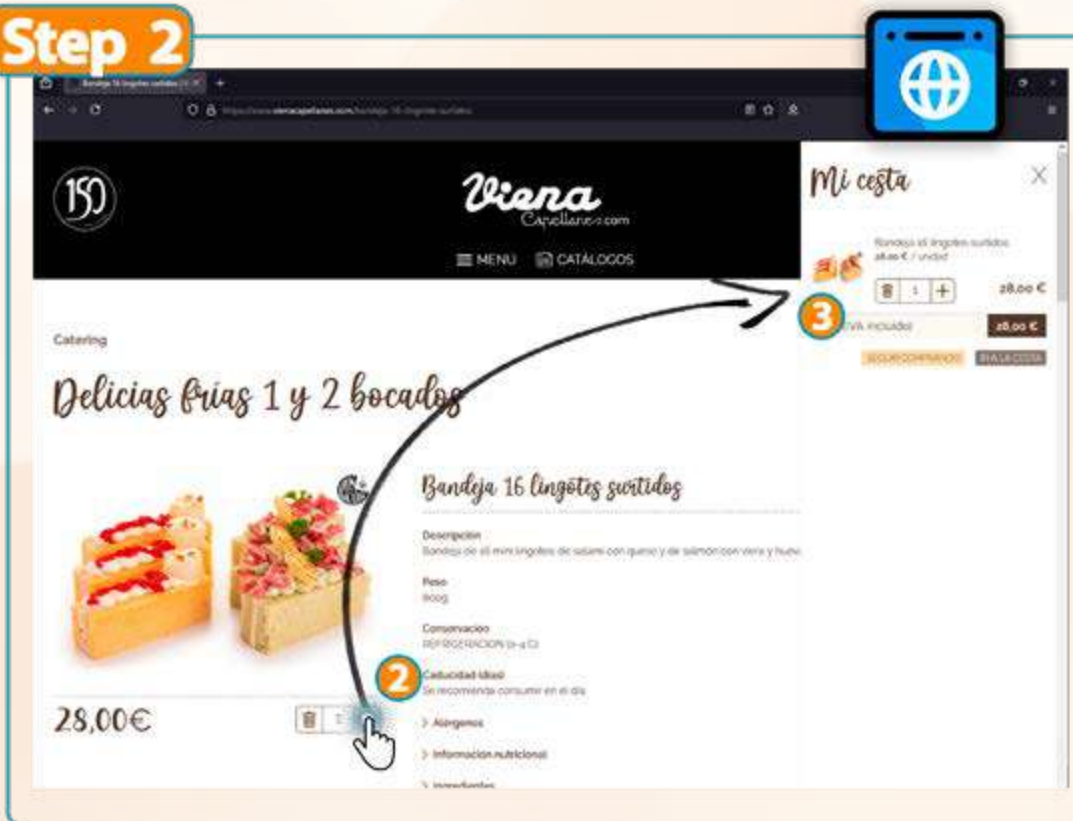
Step 2

150

Viena Capellanes.com

MENU CATÁLOGOS

Catering

Delicias frías 1 y 2 bocados

Bandeja 16 lingotes surtidos

Descripción
Bandeja de 16 mini lingotes de salami con queso y de salmón con vieira y huev

Peso
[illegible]

Conservación
REFRIGERACIÓN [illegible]

Caducidad ideal
Se recomienda consumir en el día

> Alergenos

> Información nutricional

> Ingredientes

28,00€

1

2

Mi cesta

Bandeja 16 lingotes surtidos
28,00 € / unidad

1

28,00 €

3

IVA incluido

28,00 €

SEGUIR COMPRANDO

IR A LA CESTA